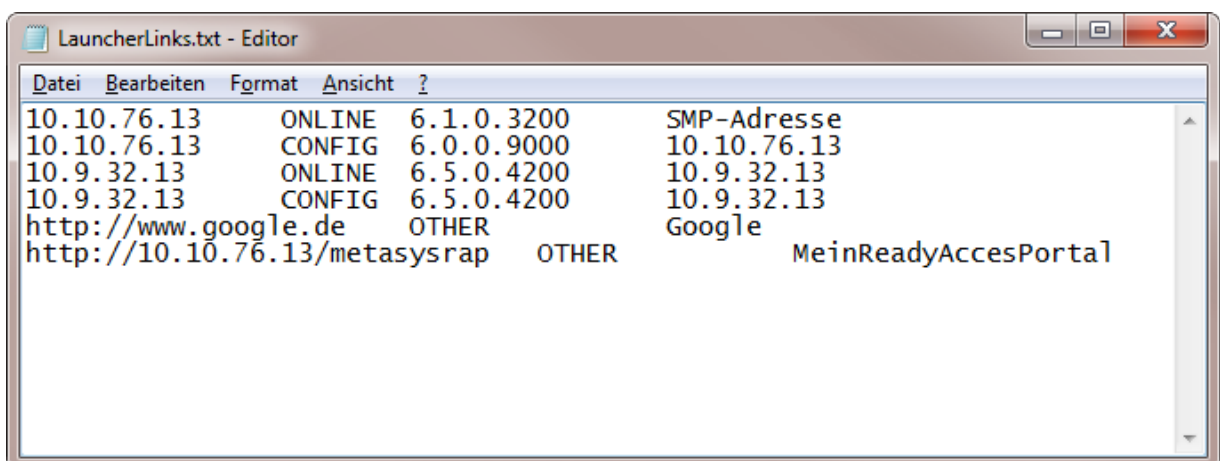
LauncherLinks.txt - Editor

Datei Bearbeiten Format Ansicht ?

10.10.76.13 ONLINE 6.1.0.3200 SMP-Adresse
10.10.76.13 CONFIG 6.0.0.9000 10.10.76.13
10.9.32.13 ONLINE 6.5.0.4200 10.9.32.13
10.9.32.13 CONFIG 6.5.0.4200 10.9.32.13
http://www.google.de OTHER Google
http://10.10.76.13/metasysrap OTHER MeinReadyAccesPortal